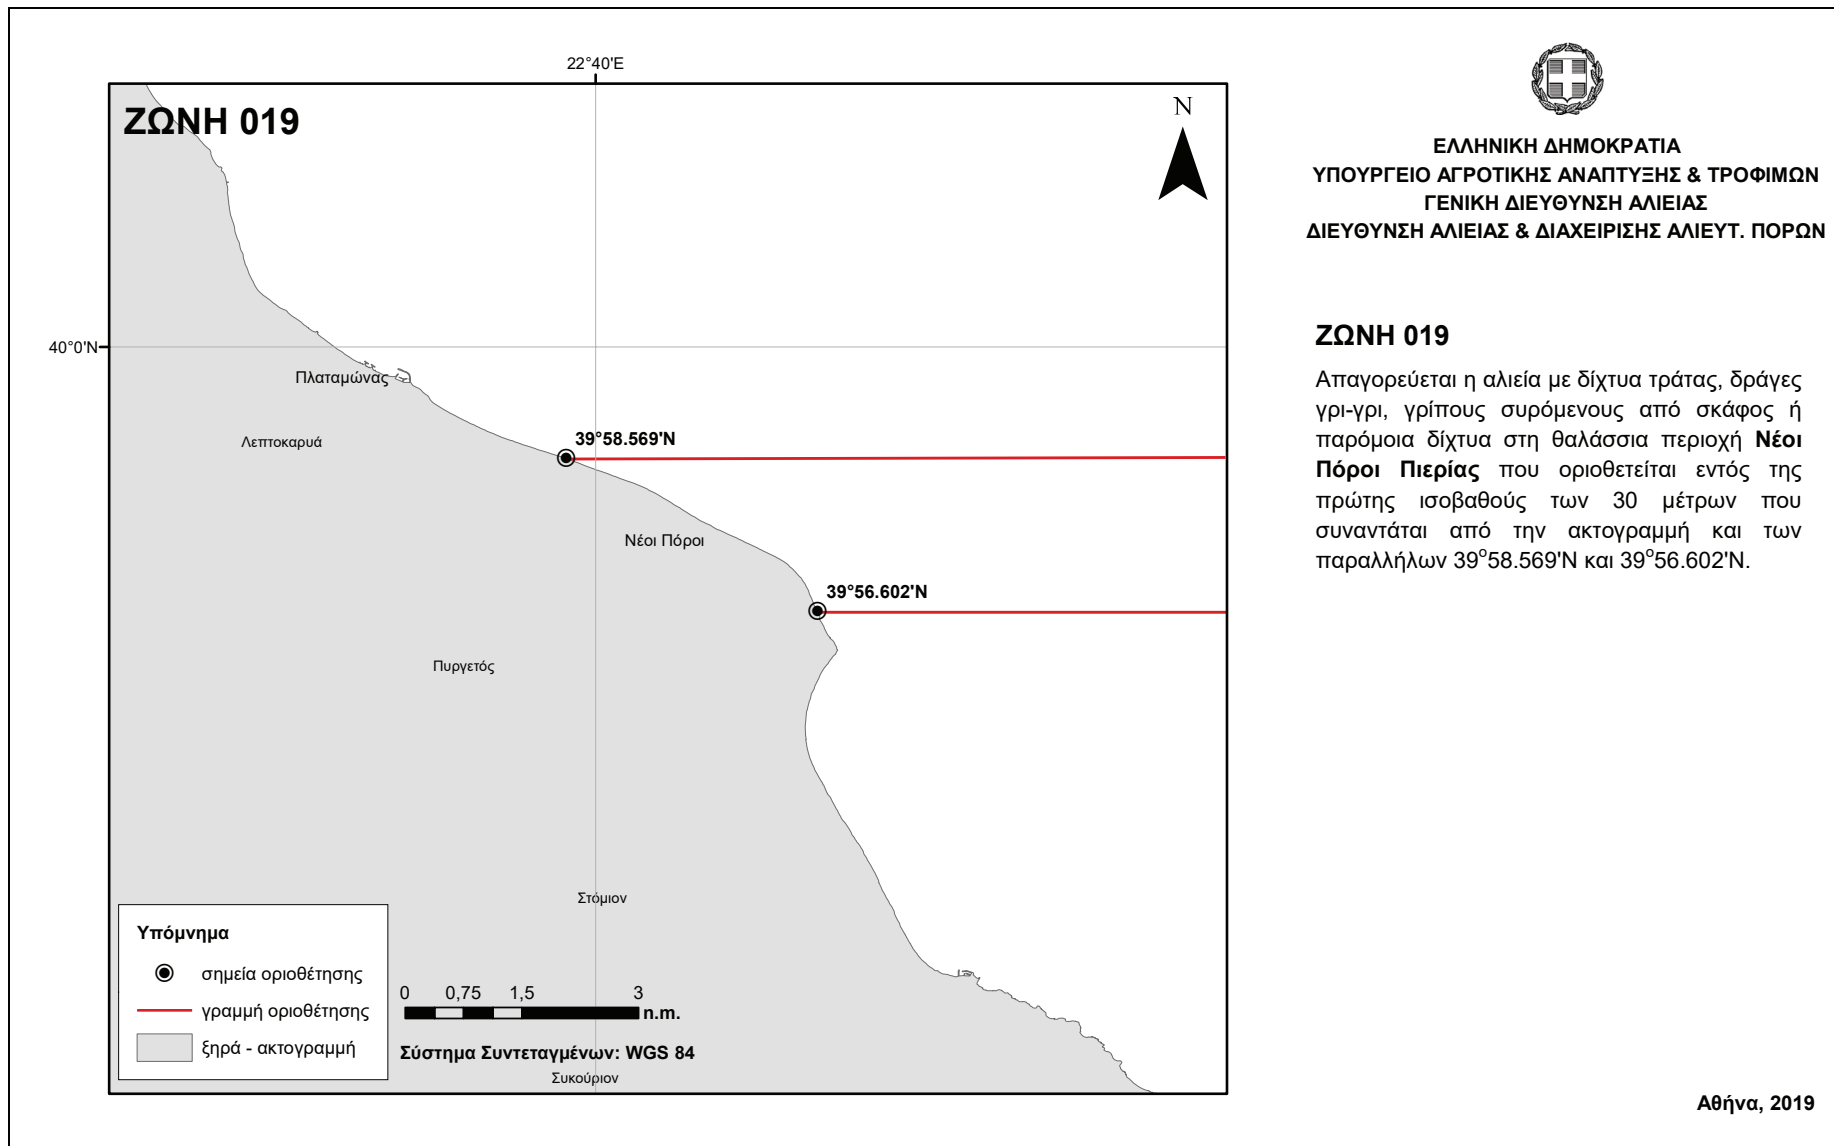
22°40'E

ΖΩΝΗ 019

N

40°0'N

Πλαταμώνας

Λεπτοκαρυά

39°58.569'N

Νέοι Πόροι

39°56.602'N

Πυργετός

Στόμιον

Υπόμνημα

σημεία οριοθέτησης

γραμμή οριοθέτησης

ξηρά - ακτογραμμή

0 0,75 1,5 3 n.m.

Σύστημα Συντεταγμένων: WGS 84

Συκούριον

ΕΛΛΗΝΙΚΗ ΔΗΜΟΚΡΑΤΙΑ
ΥΠΟΥΡΓΕΙΟ ΑΓΡΟΤΙΚΗΣ ΑΝΑΠΤΥΞΗΣ & ΤΡΟΦΙΜΩΝ
ΓΕΝΙΚΗ ΔΙΕΥΘΥΝΣΗ ΑΛΙΕΙΑΣ
ΔΙΕΥΘΥΝΣΗ ΑΛΙΕΙΑΣ & ΔΙΑΧΕΙΡΙΣΗΣ ΑΛΙΕΥΤ. ΠΟΡΩΝ

ΖΩΝΗ 019

Απαγορεύεται η αλιεία με δίχτυα τράτας, δράγες γρι-γρι, γρίπους συρόμενους από σκάφος ή παρόμοια δίχτυα στη θαλάσσια περιοχή **Νέοι Πόροι Πιερίας** που οριοθετείται εντός της πρώτης ισοβαθούς των 30 μέτρων που συναντάται από την ακτογραμμή και των παραλλήλων 39$^{o}$58.569'N και 39$^{o}$56.602'N.

Αθήνα, 2019